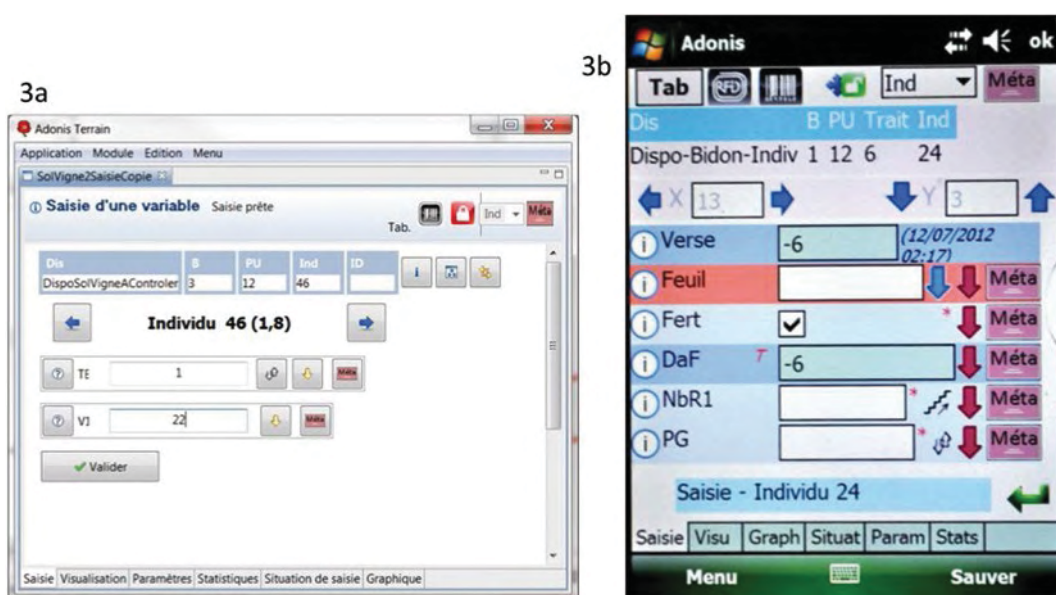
3a

Adonis Terrain

Application Module Edition Menu

SolVigne2SaisieCopie

Saisie d'une variable Saisie prête

Tab.

Ind

Méta

| Dis | B | PU | Ind | ID |
|---|---|---|---|---|
| DispoSolVigneAControler | 3 | 12 | 46 | |

Individu 46 (1,8)

TE 1

Méta

VJ 22

Méta

Valider

Saisie Visualisation Paramètres Statistiques Situation de saisie Graphique

3b

Adonis

ok

Tab

Ind

Méta

Dis B PU Trait Ind

Dispo-Bidon-Indiv 1 12 6 24

X 13

Y 3

Verse -6 (12/07/2012 02:17)

Feuil Méta

Fert Méta

DaF T -6 Méta

NbR1 Méta

PG Méta

Saisie - Individu 24

Saisie Visu Graph Situat Param Stats

Menu

Sauver